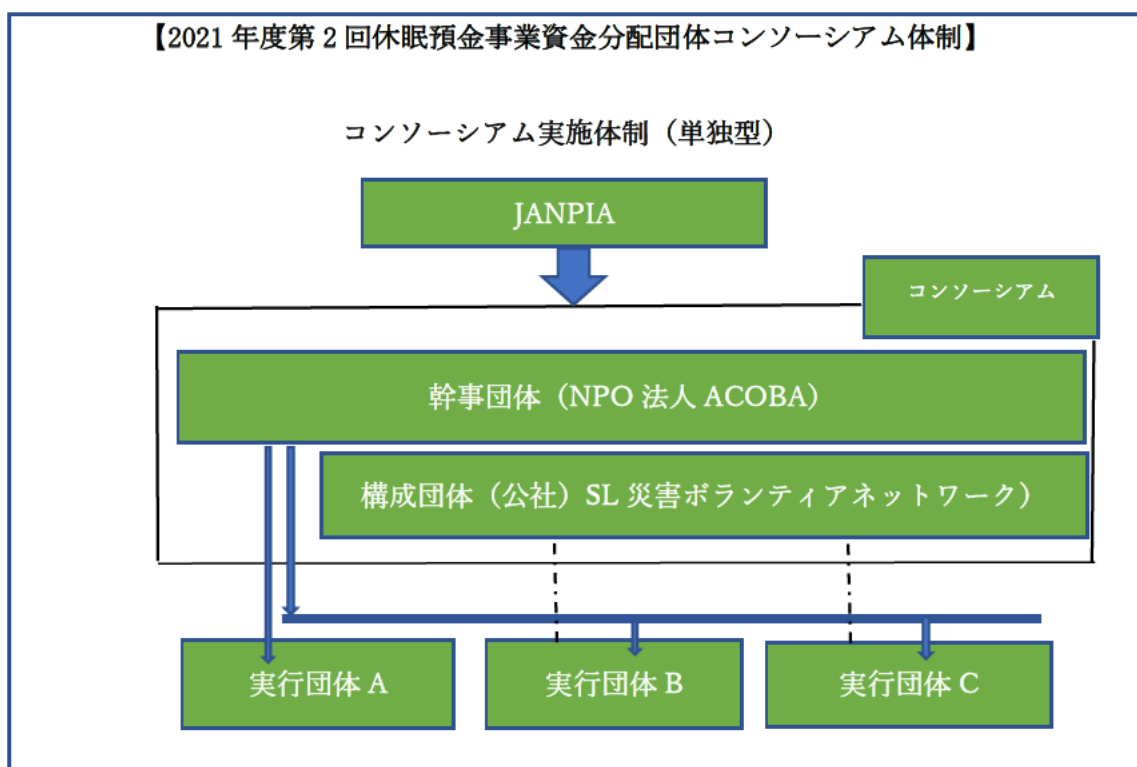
【2021 年度第 2 回休眠預金事業資金分配団体コンソーシアム体制】

コンソーシアム実施体制（単独型）

JANPIA

コンソーシアム

幹事団体（NPO 法人 ACOBA）

構成団体（公社）SL 災害ボランティアネットワーク）

実行団体 A

実行団体 B

実行団体 C